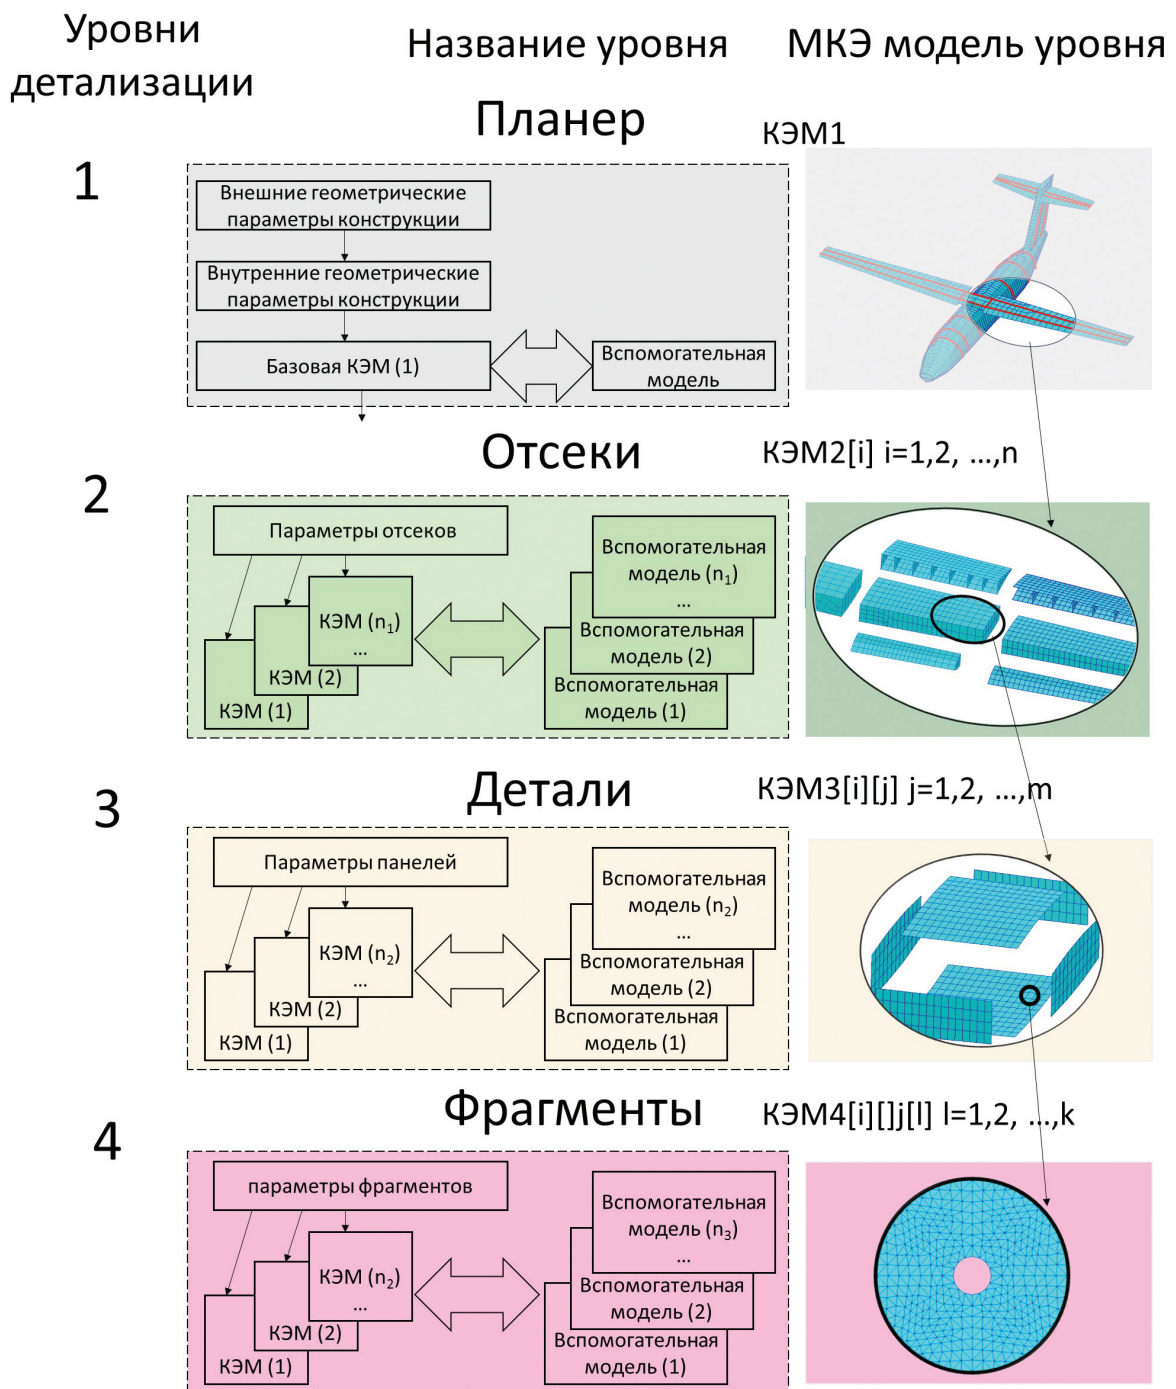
Уровни детализации

Название уровня

МКЭ модель уровня

Планер

КЭМ1

1

Внешние геометрические параметры конструкции

Внутренние геометрические параметры конструкции

Базовая КЭМ (1)

Вспомогательная модель

Отсеки

КЭМ2[i] i=1,2, …,n

2

Параметры отсеков

КЭМ ($n_1$)
…

КЭМ (2)

КЭМ (1)

Вспомогательная модель ($n_1$)
…

Вспомогательная модель (2)

Вспомогательная модель (1)

Детали

КЭМ3[i][j] j=1,2, …,m

3

Параметры панелей

КЭМ ($n_2$)
…

КЭМ (2)

КЭМ (1)

Вспомогательная модель ($n_2$)
…

Вспомогательная модель (2)

Вспомогательная модель (1)

Фрагменты

КЭМ4[i][]j[l] l=1,2, …,k

4

параметры фрагментов

КЭМ ($n_2$)
…

КЭМ (2)

КЭМ (1)

Вспомогательная модель ($n_3$)
…

Вспомогательная модель (2)

Вспомогательная модель (1)